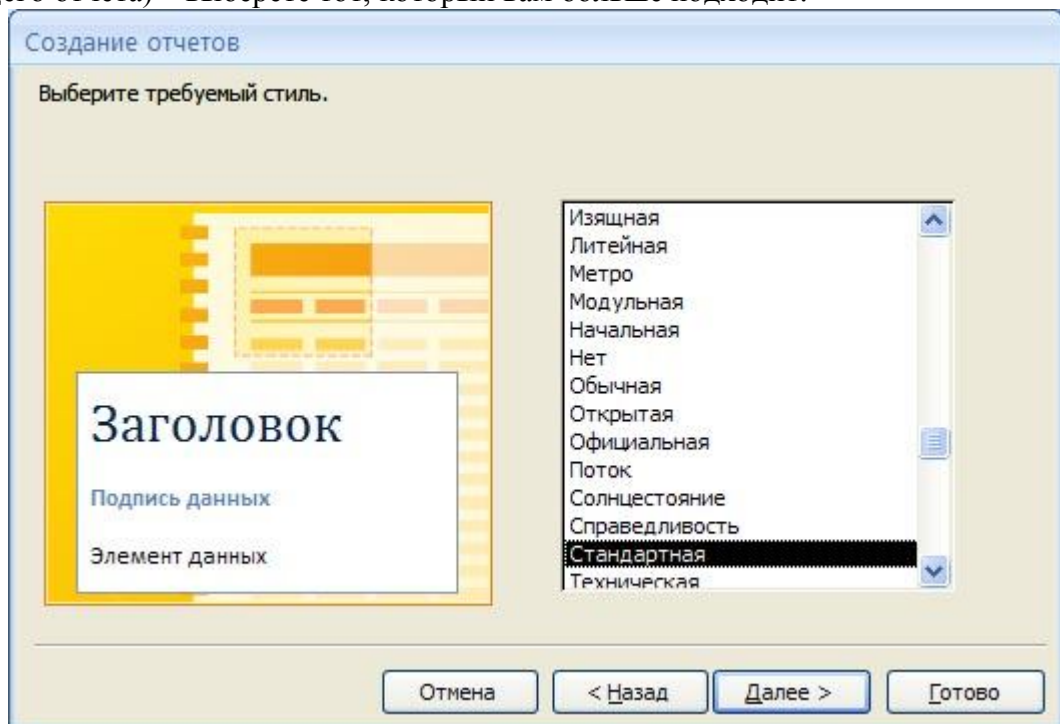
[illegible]ого отчета) – Выберете тот, который вам больше подходит.

Создание отчетов

Выберите требуемый стиль.

Заголовок

Подпись данных

Элемент данных

Изящная
Литейная
Метро
Модульная
Начальная
Нет
Обычная
Открытая
Официальная
Поток
Солнцестояние
Справедливость
Стандартная
Техническая

Отмена | < Назад | Далее > | Готово